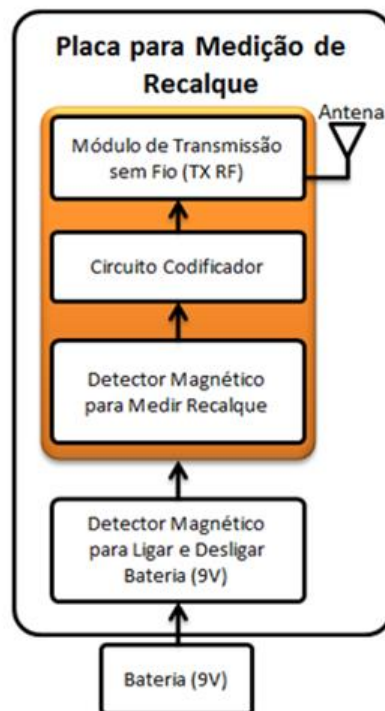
Placa para Medição de Recalque

Antena

Módulo de Transmissão sem Fio (TX RF)

Circuito Codificador

Detector Magnético para Medir Recalque

Detector Magnético para Ligar e Desligar Bateria (9V)

Bateria (9V)